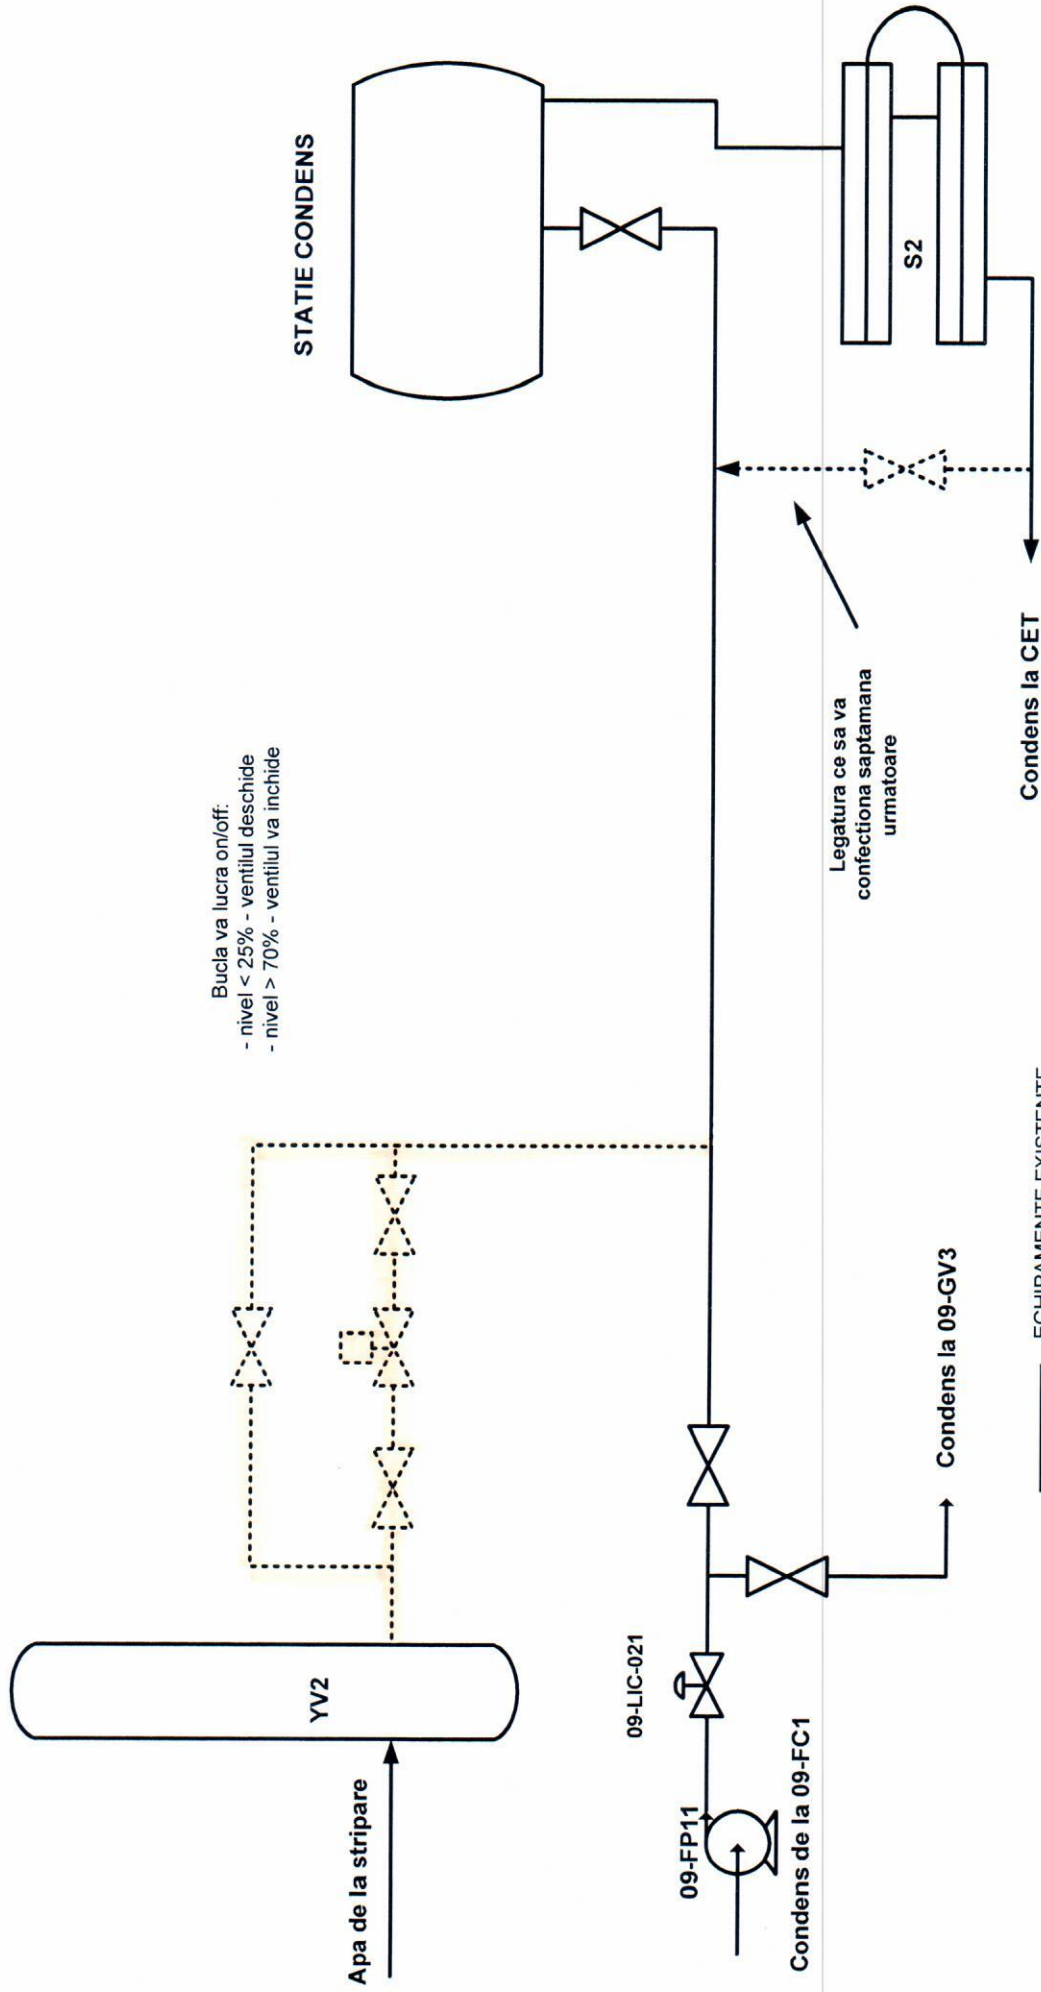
STATIE CONDENS

S2

Bucla va lucra on/off:
- nivel < 25% - ventilul deschide
- nivel > 70% - ventilul va inchide

Legatura ce sa va confectiona saptamana urmatoare

Condens la CET

YV2

Apa de la stripare

09-LIC-021

09-FP11

Condens de la 09-FC1

Condens la 09-GV3

ECHIPAMENTE EXISTENTE